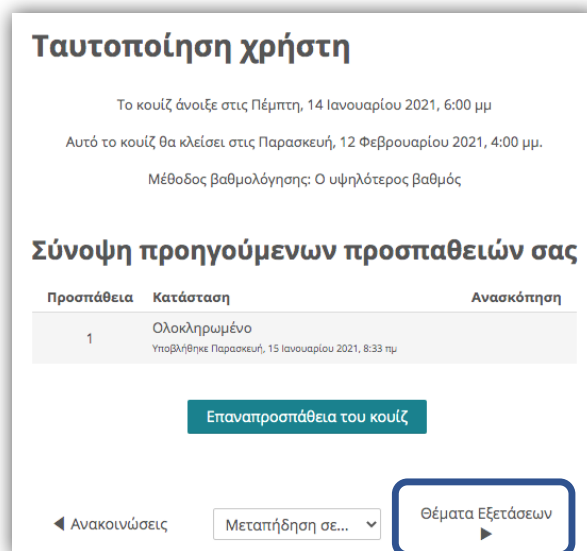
Ταυτοποίηση χρήστη

Το κουίζ άνοιξε στις Πέμπτη, 14 Ιανουαρίου 2021, 6:00 μμ

Αυτό το κουίζ θα κλείσει στις Παρασκευή, 12 Φεβρουαρίου 2021, 4:00 μμ.

Μέθοδος βαθμολόγησης: Ο υψηλότερος βαθμός

Σύνοψη προηγούμενων προσπαθειών σας

| Προσπάθεια | Κατάσταση | Ανασκόπηση |
|---|---|---|
| 1 | Ολοκληρωμένο Υποβλήθηκε Παρασκευή, 15 Ιανουαρίου 2021, 8:33 πμ | |

Επαναπροσπάθεια του κουίζ

◀ Ανακοινώσεις

Μεταπήδηση σε...

Θέματα Εξετάσεων ▶